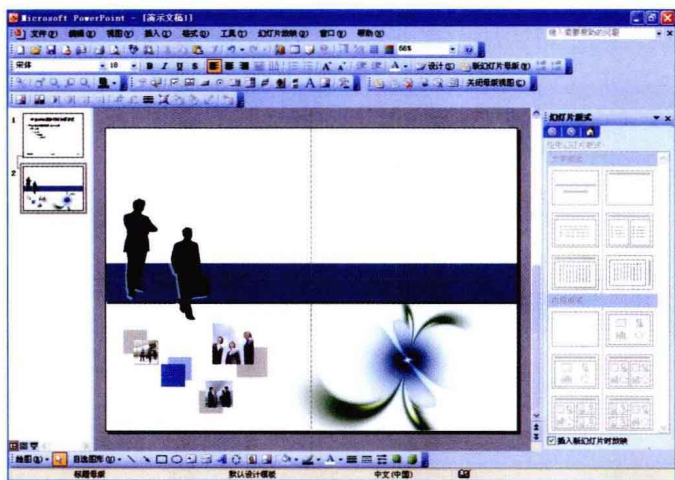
Microsoft PowerPoint - [演示文稿1]

文件(F) 编辑(E) 视图(V) 插入(I) 格式(O) 工具(T) 幻灯片放映(D) 窗口(W) 帮助(H)

键入需要帮助的问题

56%

宋体 18 B I U S A 设计(S) 新幻灯片(N)

关闭母版视图(C)

1

2

幻灯片版式

应用幻灯片版式:

文字版式

内容版式

插入新幻灯片时放映

绘图(R) 自选图形(U)

标题母版 默认设计模板 中文(中国)